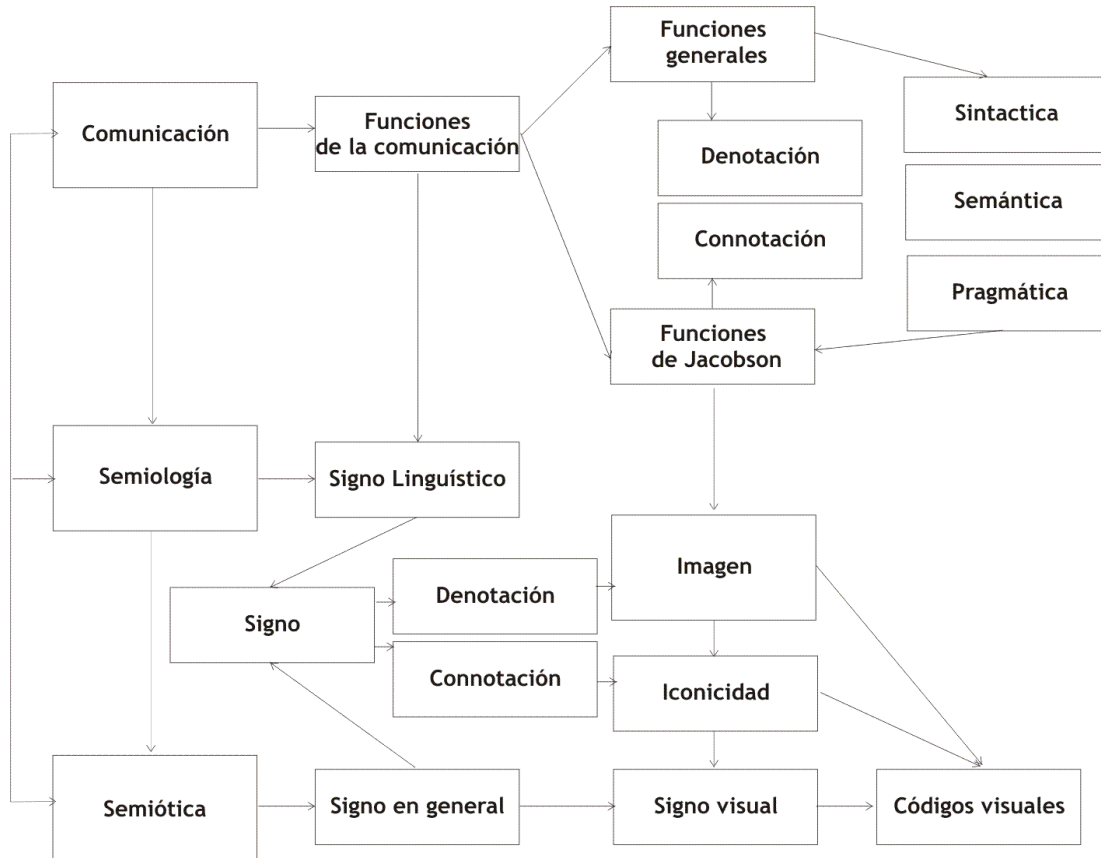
Comunicación

Funciones de la comunicación

Funciones generales

Sintactica

Denotación

Semántica

Connotación

Pragmática

Funciones de Jacobson

Semiología

Signo Linguístico

Imagen

Signo

Denotación

Connotación

Iconicidad

Semiótica

Signo en general

Signo visual

Códigos visuales